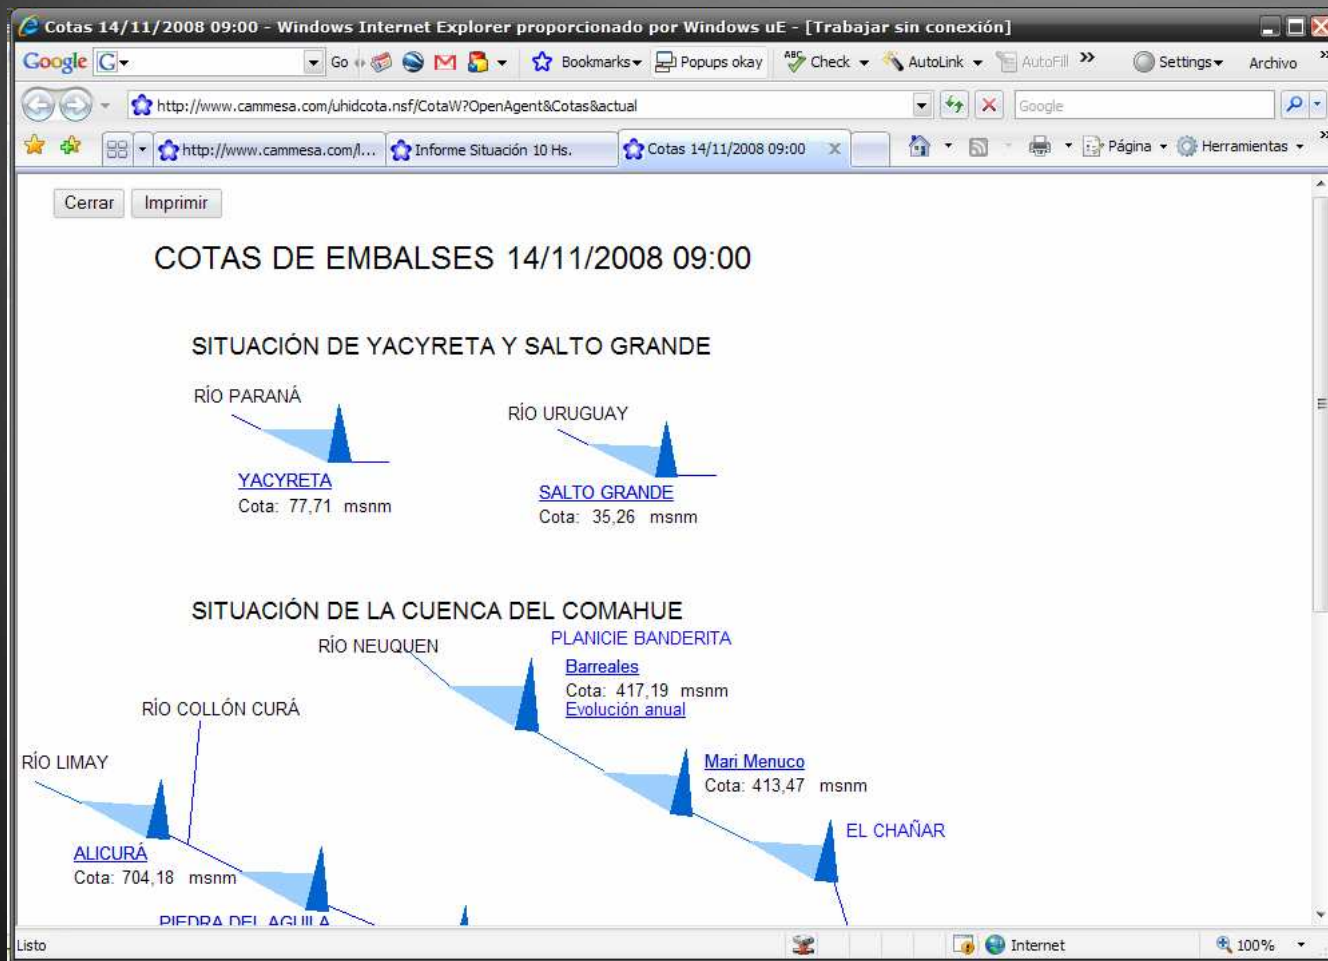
Cotas 14/11/2008 09:00 - Windows Internet Explorer proporcionado por Windows uE - [Trabajar sin conexión]

Google G Go Bookmarks Popups okay Check AutoLink AutoFill Settings Archivo

http://www.cammesa.com/uhidcota.nsf/CotaW?OpenAgent&Cotas&actual

Google

http://www.cammesa.com/l... Informe Situación 10 Hs. Cotas 14/11/2008 09:00 Página Herramientas

Cerrar Imprimir

COTAS DE EMBALSES 14/11/2008 09:00

SITUACIÓN DE YACYRETA Y SALTO GRANDE

RÍO PARANÁ

YACYRETA
Cota: 77,71 msnm

RÍO URUGUAY

SALTO GRANDE
Cota: 35,26 msnm

SITUACIÓN DE LA CUENCA DEL COMAHUE

RÍO NEUQUEN

PLANICIE BANDERITA

Barreales
Cota: 417,19 msnm
Evolución anual

RÍO COLLÓN CURÁ

RÍO LIMAY

Mari Menuco
Cota: 413,47 msnm

EL CHAÑAR

ALICURÁ
Cota: 704,18 msnm

PIEDRA DEL AGUILA

Listo Internet 100%